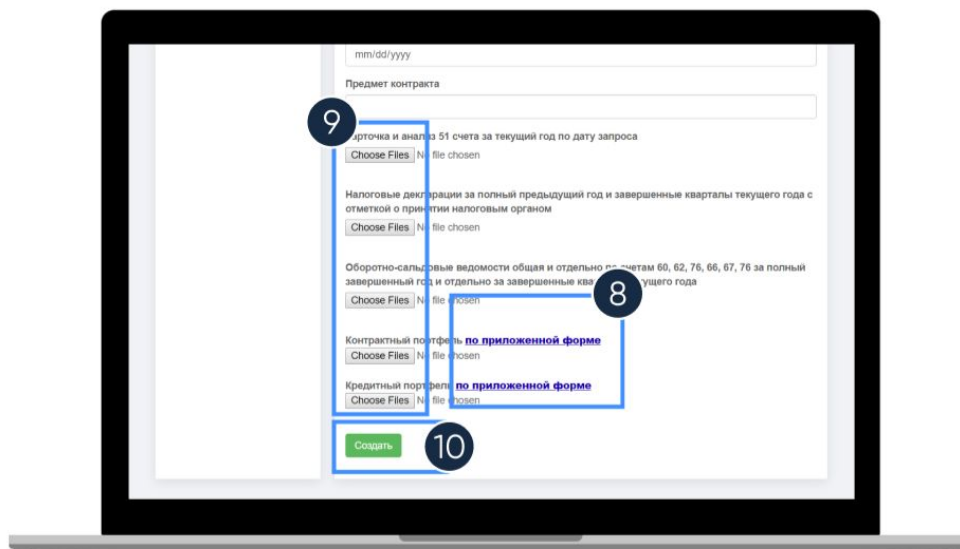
mm/dd/yyyy

Предмет контракта

9

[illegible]рточка и анализ 51 счета за текущий год по дату запроса
Choose Files No file chosen

Налоговые декларации за полный предыдущий год и завершенные кварталы текущего года с отметкой о принятии налоговым органом
Choose Files No file chosen

Оборотно-сальдовые ведомости общая и отдельно по счетам 60, 62, 76, 66, 67, 76 за полный завершенный год и отдельно за завершенные ква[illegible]ущего года
Choose Files No file chosen

8

Контрактный портфель по приложенной форме
Choose Files No file chosen

Кредитный портфель по приложенной форме
Choose Files No file chosen

Создать

10